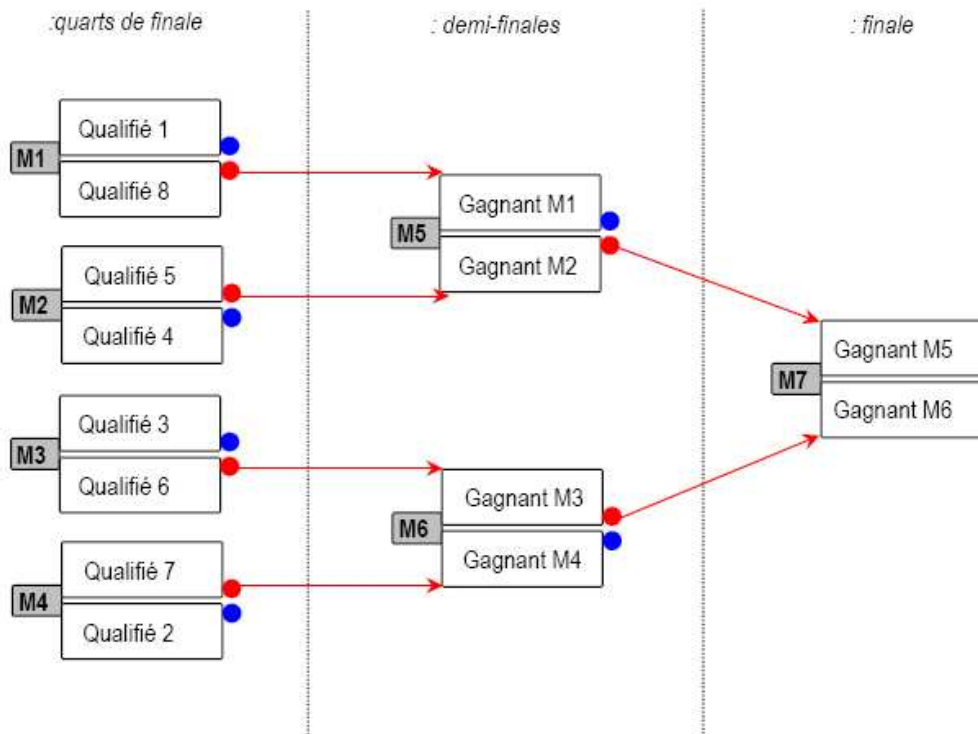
:quarts de finale

: demi-finales

: finale

M1
Qualifié 1
Qualifié 8

M2
Qualifié 5
Qualifié 4

M3
Qualifié 3
Qualifié 6

M4
Qualifié 7
Qualifié 2

M5
Gagnant M1
Gagnant M2

M6
Gagnant M3
Gagnant M4

M7
Gagnant M5
Gagnant M6